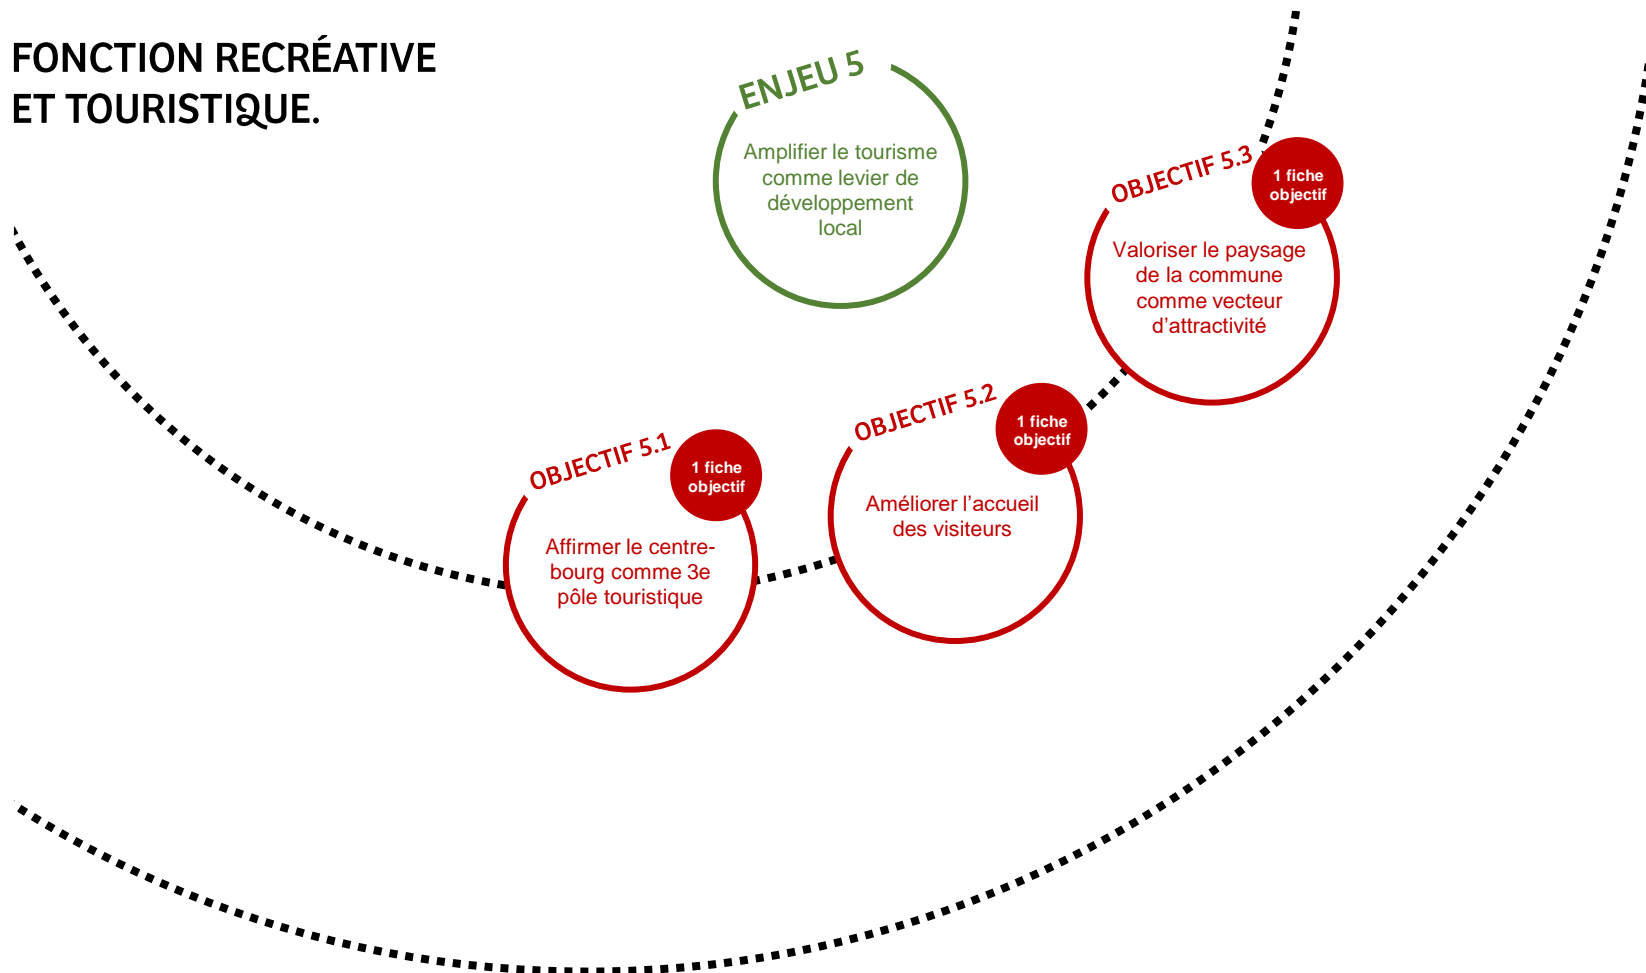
FONCTION RECRÉATIVE ET TOURISTIQUE.

ENJEU 5

Amplifier le tourisme comme levier de développement local

OBJECTIF 5.3

1 fiche objectif

Valoriser le paysage de la commune comme vecteur d'attractivité

OBJECTIF 5.2

1 fiche objectif

Améliorer l'accueil des visiteurs

OBJECTIF 5.1

1 fiche objectif

Affirmer le centre-bourg comme 3e pôle touristique